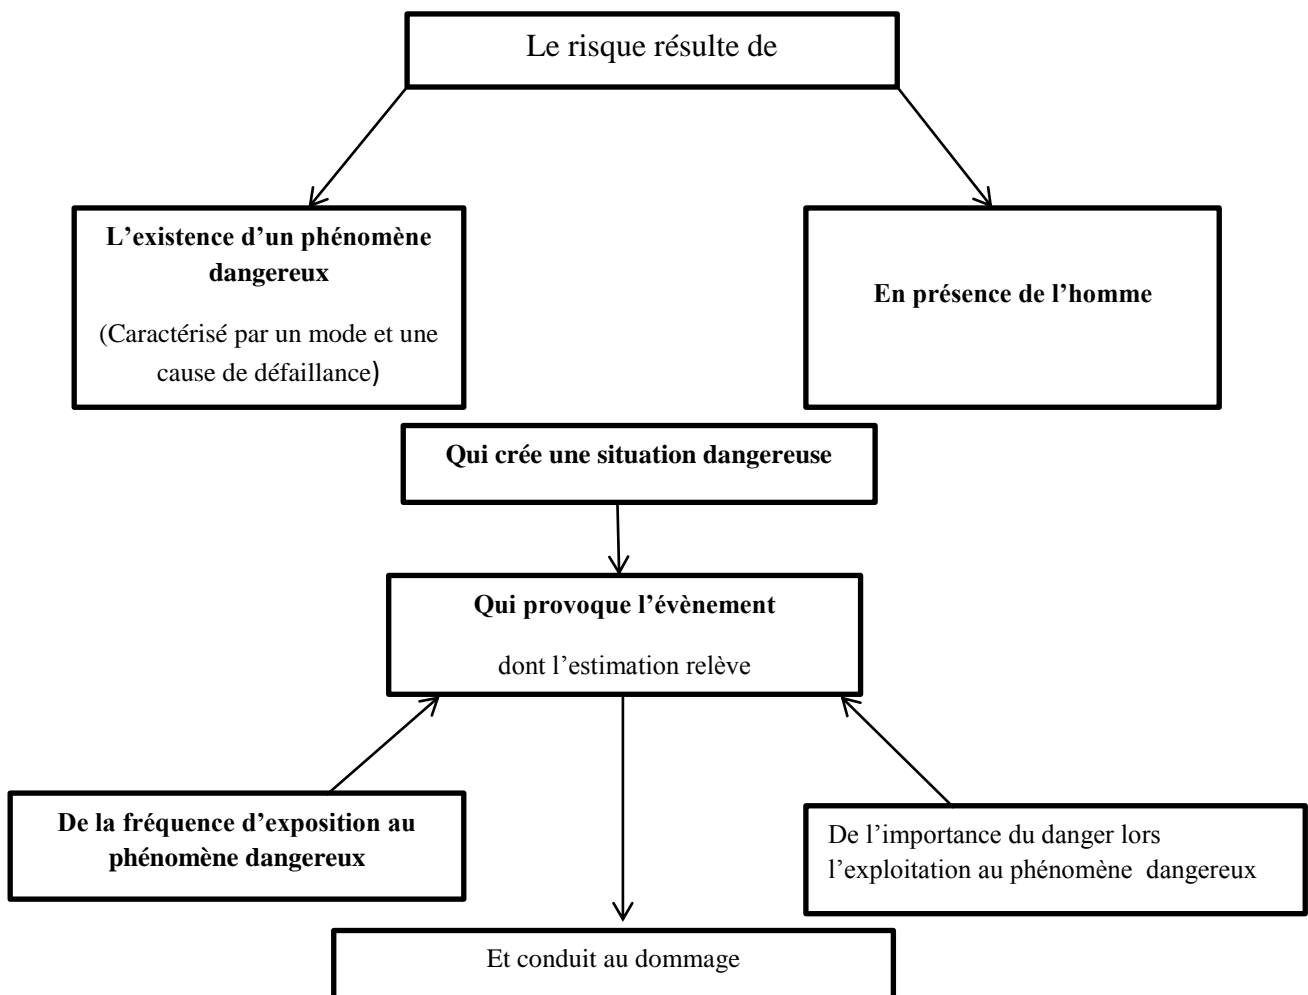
Le risque résulte de

L’existence d’un phénomène dangereux

(Caractérisé par un mode et une cause de défaillance)

En présence de l’homme

Qui crée une situation dangereuse

Qui provoque l’évènement

dont l’estimation relève

De la fréquence d’exposition au phénomène dangereux

De l’importance du danger lors l’exploitation au phénomène dangereux

Et conduit au dommage